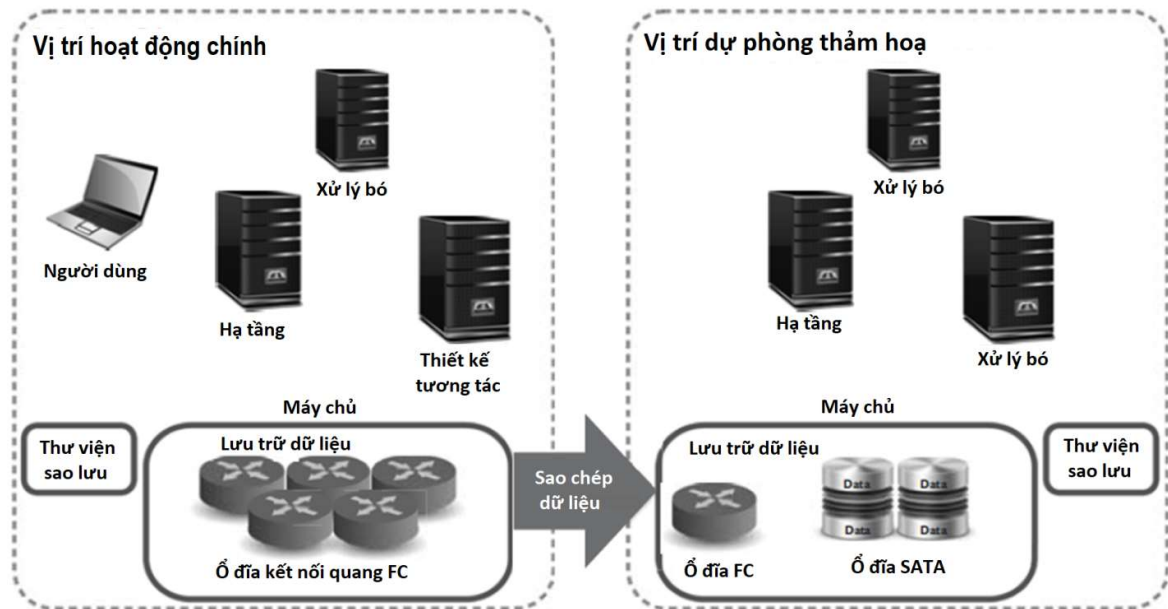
Vị trí hoạt động chính

Xử lý bó

Người dùng

Hạ tầng

Thiết kế tương tác

Máy chủ

Thư viện sao lưu

Lưu trữ dữ liệu

Ổ đĩa kết nối quang FC

Sao chép dữ liệu

Vị trí dự phòng thảm hoạ

Xử lý bó

Hạ tầng

Xử lý bó

Máy chủ

Lưu trữ dữ liệu

Data

Data

Data

Data

Ổ đĩa FC

Ổ đĩa SATA

Thư viện sao lưu